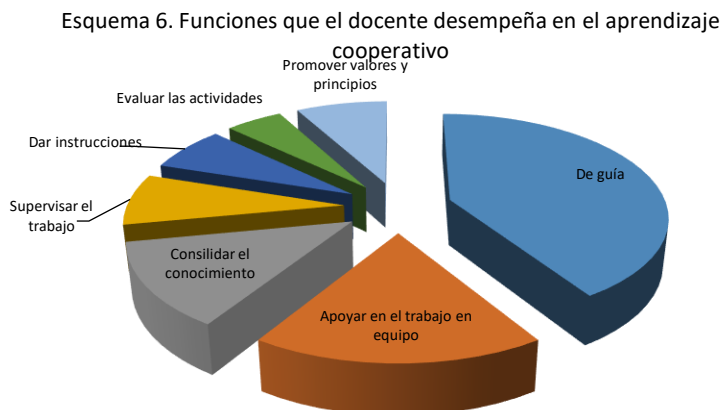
Esquema 6. Funciones que el docente desempeña en el aprendizaje cooperativo

Promover valores y principios

Evaluar las actividades

Dar instrucciones

Supervisar el trabajo

De guía

Consilidar el conocimiento

Apoyar en el trabajo en equipo